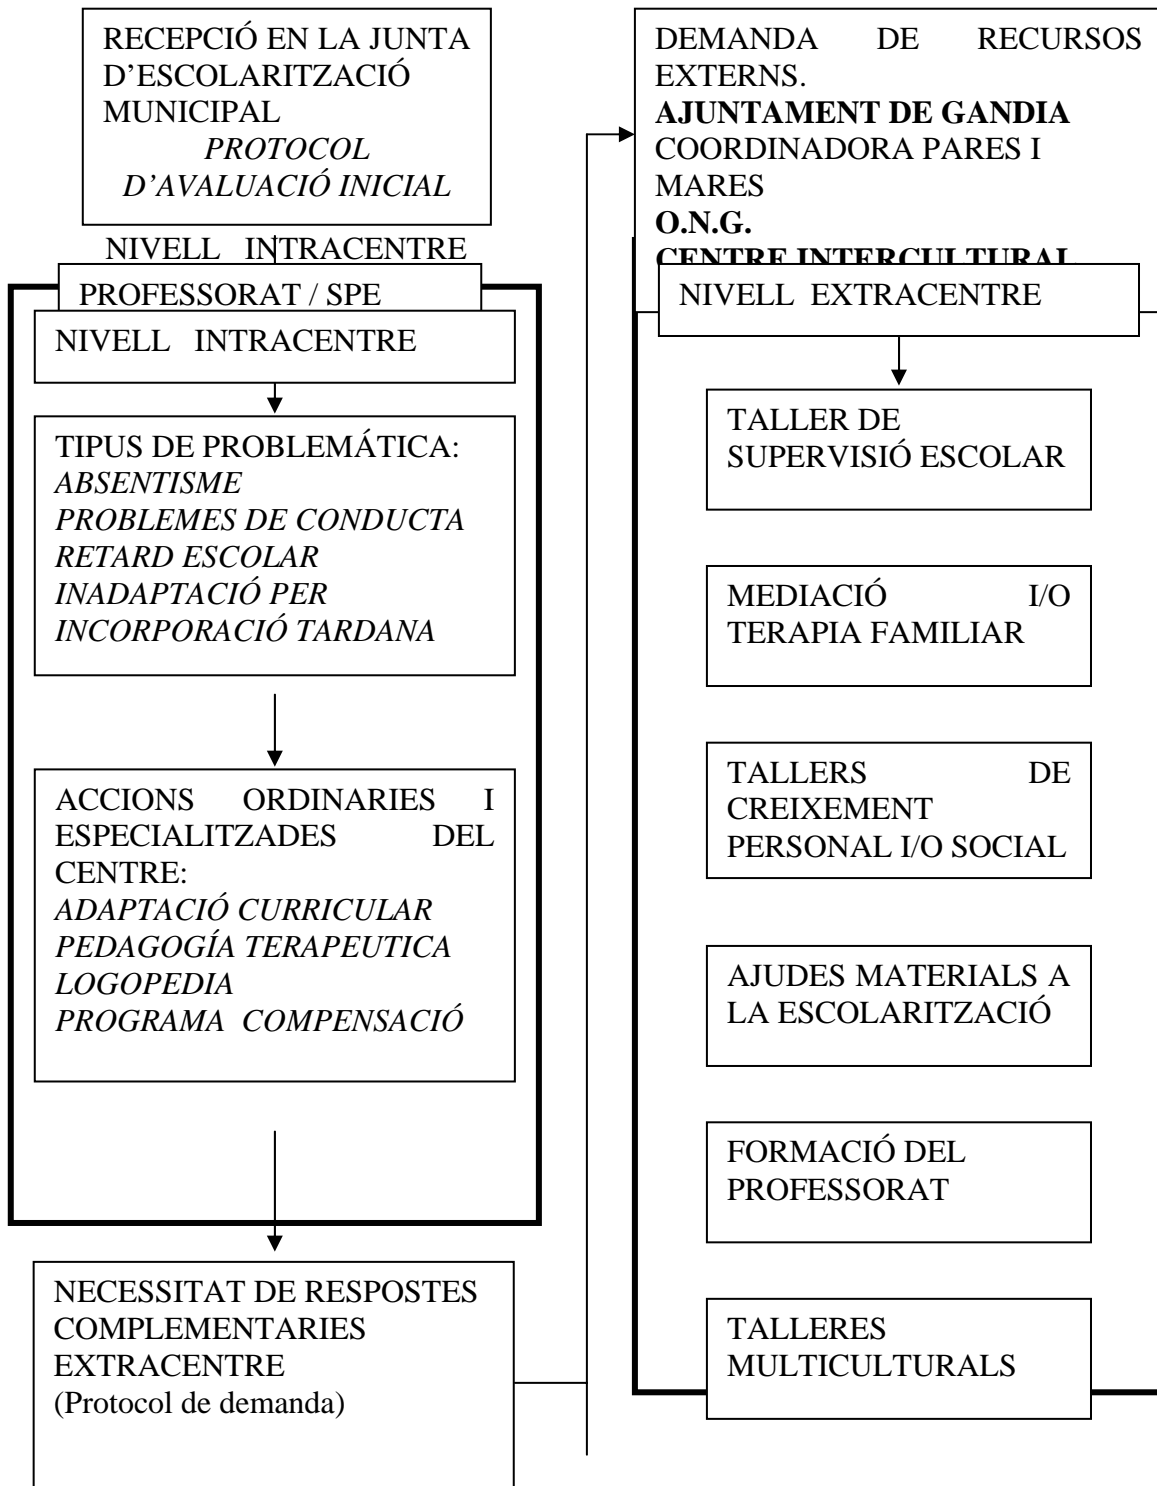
RECEPCIÓ EN LA JUNTA D'ESCOLARITZACIÓ MUNICIPAL
*PROTOCOL D'AVALUACIÓ INICIAL*

NIVELL INTRACENTRE

PROFESSORAT / SPE

NIVELL INTRACENTRE

TIPUS DE PROBLEMÁTICA:
*ABSENTISME*
*PROBLEMES DE CONDUCTA*
*RETARD ESCOLAR*
*INADAPTACIÓ PER INCORPORACIÓ TARDANA*

ACCIONS ORDINARIES I ESPECIALITZADES DEL CENTRE:
*ADAPTACIÓ CURRICULAR*
*PEDAGOGÍA TERAPEUTICA*
*LOGOPEDIA*
*PROGRAMA COMPENSACIÓ*

NECESSITAT DE RESPOSTES COMPLEMENTARIES EXTRACENTRE
(Protocol de demanda)

DEMANDA DE RECURSOS EXTERNS.
**AJUNTAMENT DE GANDIA**
COORDINADORA PARES I MARES
**O.N.G.**
**CENTRE INTERCULTURAL**

NIVELL EXTRACENTRE

TALLER DE SUPERVISIÓ ESCOLAR

MEDIACIÓ I/O TERAPIA FAMILIAR

TALLERS DE CREIXEMENT PERSONAL I/O SOCIAL

AJUDES MATERIALS A LA ESCOLARITZACIÓ

FORMACIÓ DEL PROFESSORAT

TALLERES MULTICULTURALS